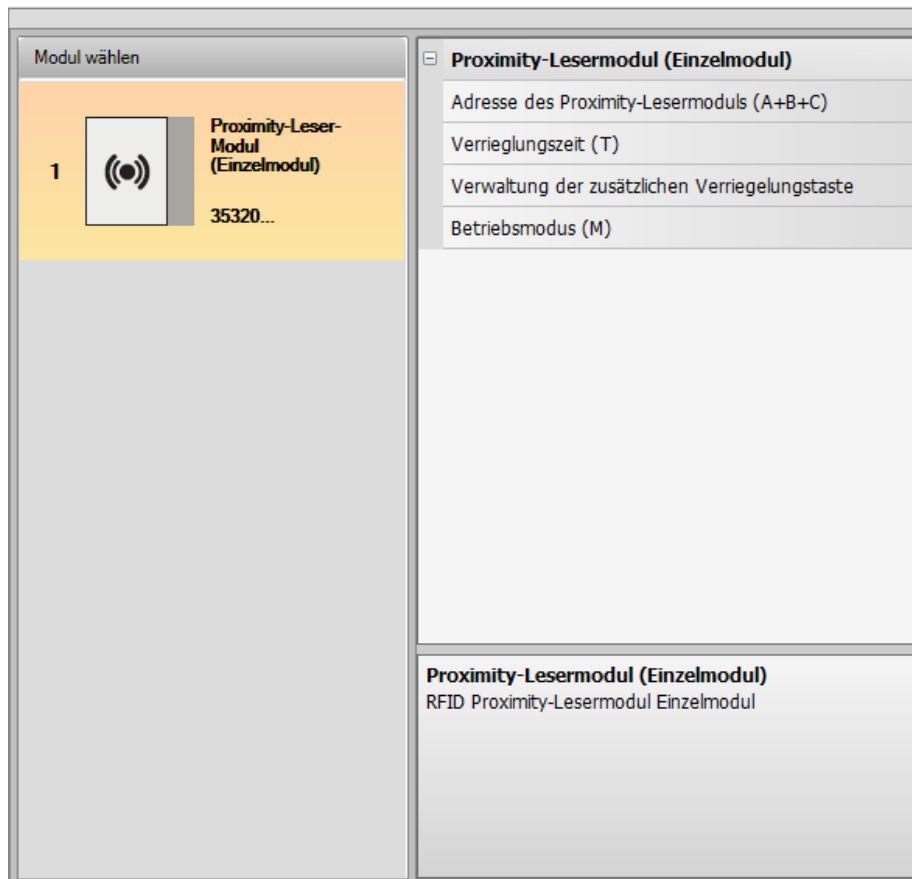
Modul wählen

1

Proximity-Leser-Modul (Einzelmodul)

35320...

⊟ Proximity-Lesermodul (Einzelmodul)

Adresse des Proximity-Lesermoduls (A+B+C)

Verrieglungszeit (T)

Verwaltung der zusätzlichen Verriegelungstaste

Betriebsmodus (M)

Proximity-Lesermodul (Einzelmodul)
RFID Proximity-Lesermodul Einzelmodul